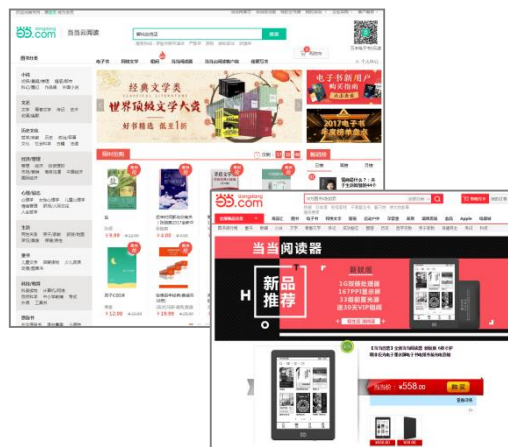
当当.com dangdang

当当云阅读

电子书 网络文学 听书 当当阅读器 当当云阅读客户端 提交需求

图书分类

小说

文艺

历史文化

经济/管理

心理/励志

生活

童书

科技/教育

经典文学类

CLASSICAL LITERATURE

世界顶级文学大奖

好书精选 低至1折

电子书新用户

购买指南

2017年电子书

年度榜单盛典

当当.com dangdang

当当阅读器

新品推荐

1G现货处理器

16?PPI墨水屏

33项图案处理

30天VIP借阅

¥558.00

购买